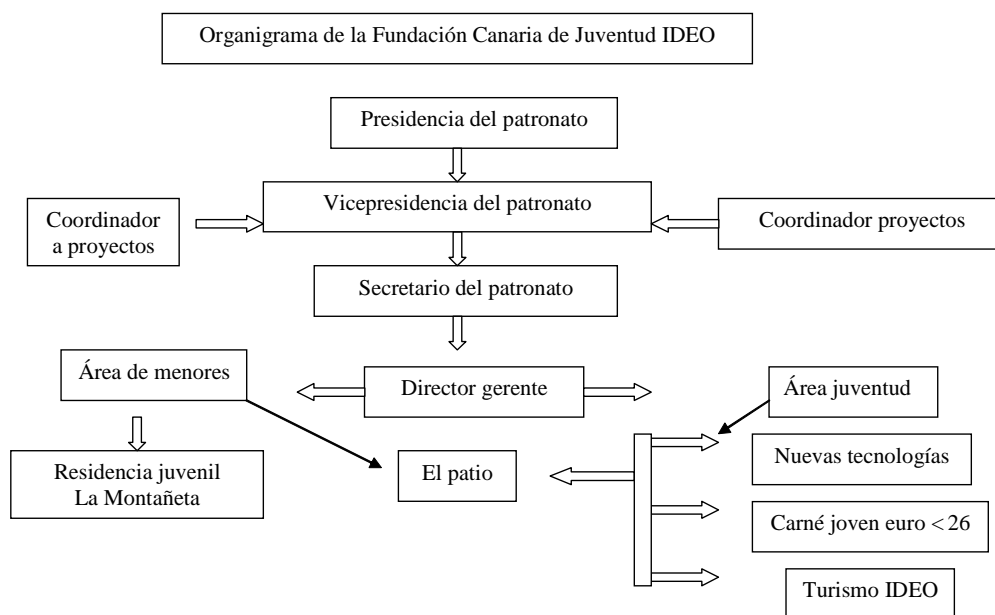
Organigrama de la Fundación Canaria de Juventud IDEO

Presidencia del patronato

Coordinador a proyectos

Vicepresidencia del patronato

Coordinador proyectos

Secretario del patronato

Área de menores

Director gerente

Área juventud

Residencia juvenil La Montañeta

El patio

Nuevas tecnologías

Carné joven euro < 26

Turismo IDEO